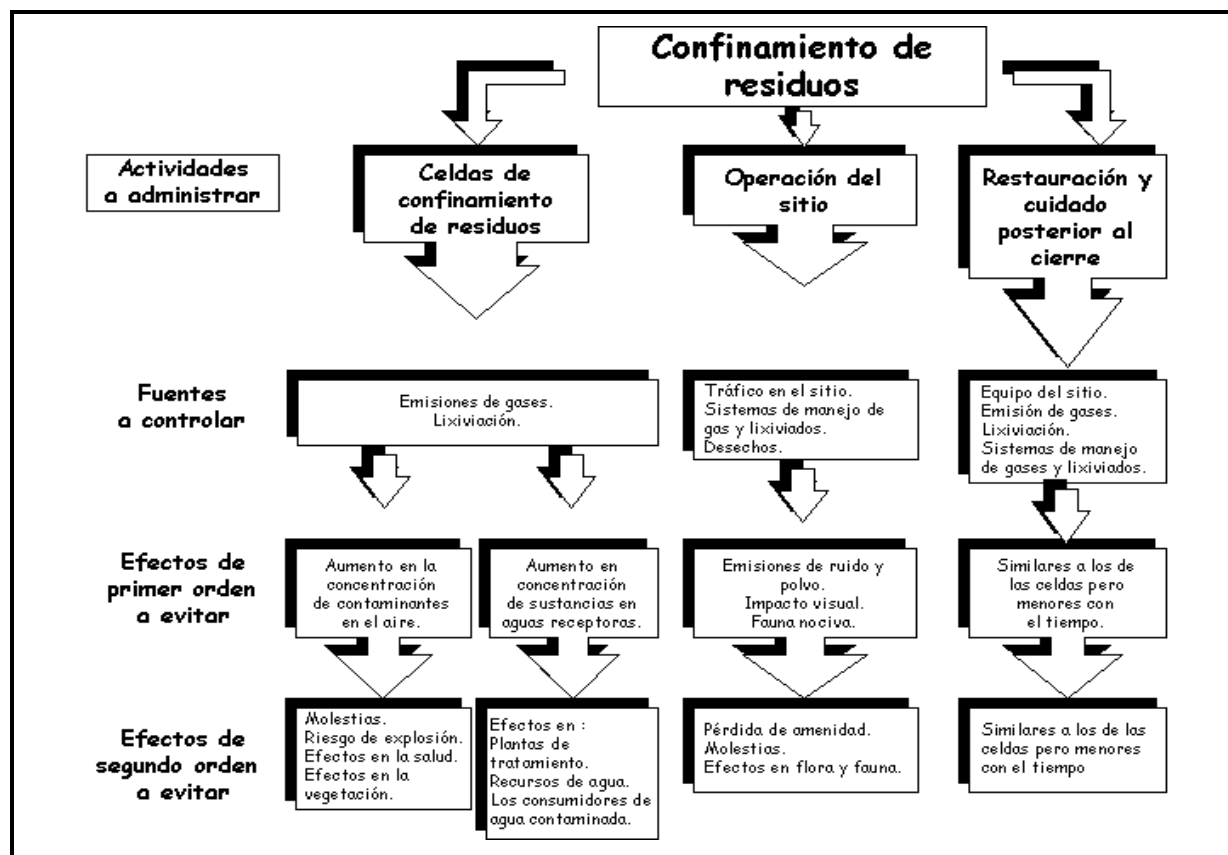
Confinamiento de residuos

Actividades a administrar

Celdas de confinamiento de residuos

Operación del sitio

Restauración y cuidado posterior al cierre

Fuentes a controlar

Emisiones de gases.
Lixiviación.

Tráfico en el sitio.
Sistemas de manejo de gas y lixiviados.
Desechos.

Equipo del sitio.
Emisión de gases.
Lixiviación.
Sistemas de manejo de gases y lixiviados.

Efectos de primer orden a evitar

Aumento en la concentración de contaminantes en el aire.

Aumento en concentración de sustancias en aguas receptoras.

Emisiones de ruido y polvo.
Impacto visual.
Fauna nociva.

Similares a los de las celdas pero menores con el tiempo.

Efectos de segundo orden a evitar

Molestias.
Riesgo de explosión.
Efectos en la salud.
Efectos en la vegetación.

Efectos en :
Plantas de tratamiento.
Recursos de agua.
Los consumidores de agua contaminada.

Pérdida de amenidad.
Molestias.
Efectos en flora y fauna.

Similares a los de las celdas pero menores con el tiempo